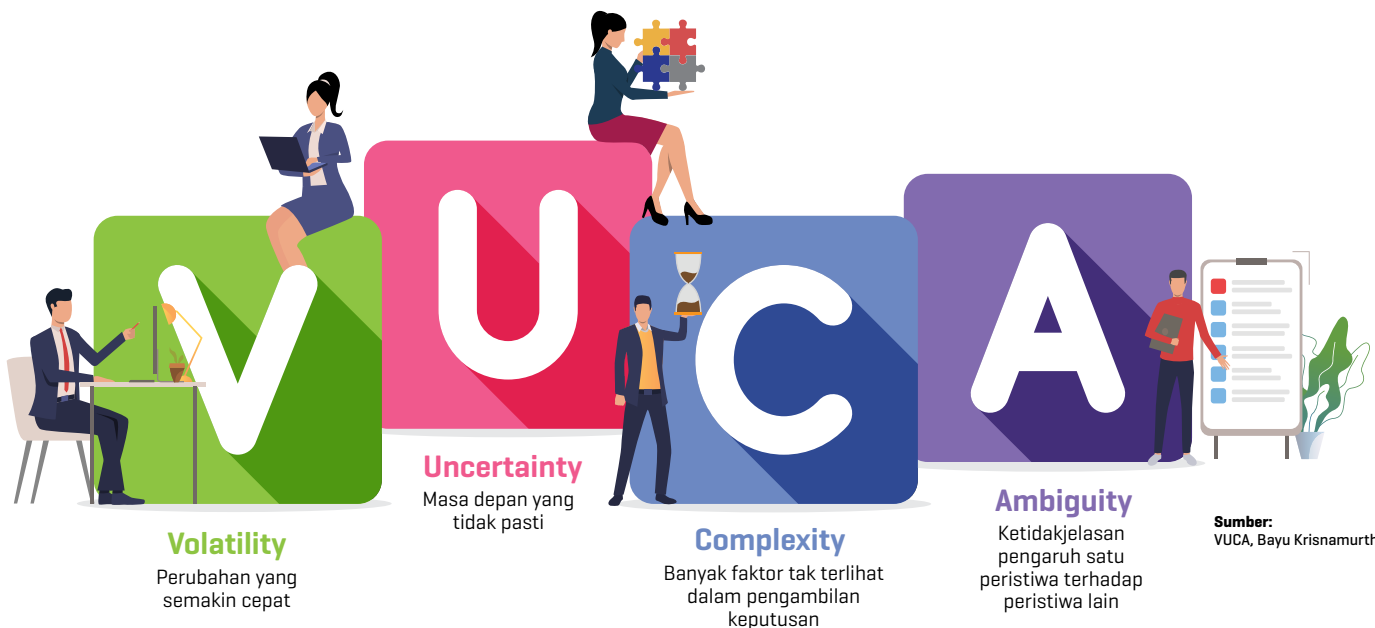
V U C A

Volatility
Perubahan yang semakin cepat

Uncertainty
Masa depan yang tidak pasti

Complexity
Banyak faktor tak terlihat dalam pengambilan keputusan

Ambiguity
Ketidakjelasan pengaruh satu peristiwa terhadap peristiwa lain

Sumber:
VUCA, Bayu Krisnamurth